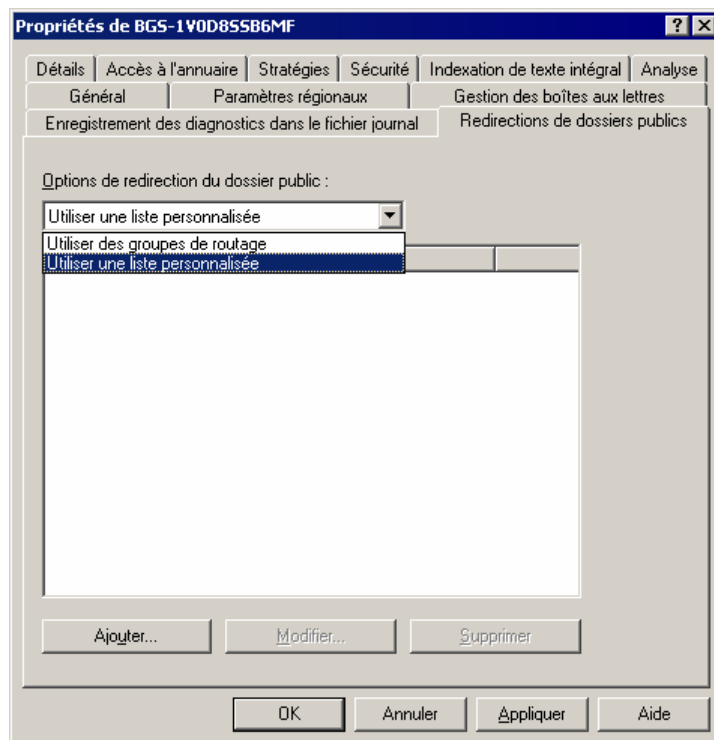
Propriétés de BGS-1V0D8SSB6MF

? X

Détails | Accès à l'annuaire | Stratégies | Sécurité | Indexation de texte intégral | Analyse

Général | Paramètres régionaux | Gestion des boîtes aux lettres

Enregistrement des diagnostics dans le fichier journal | Redirections de dossiers publics

Options de redirection du dossier public :

Utiliser une liste personnalisée

Utiliser des groupes de routage

Utiliser une liste personnalisée

Ajouter...

Modifier...

Supprimer

OK

Annuler

Appliquer

Aide